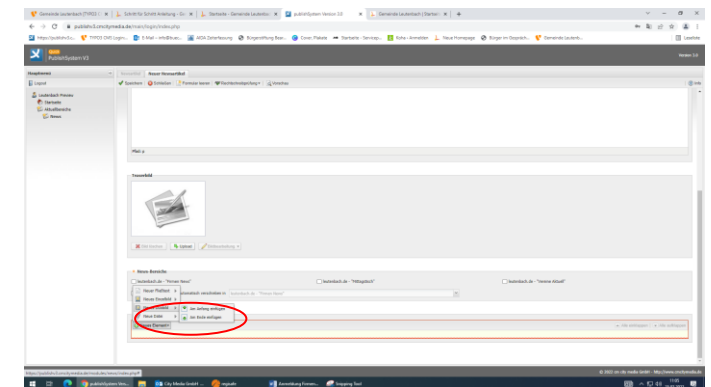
Gemeinde Lauterbach [TYPO3 | × | Schritt für Schritt Anleitung - S × | Startseite - Gemeinde Lauterbach × | publishSystem Version 3.0 × | Gemeinde Lauterbach | Startseit × | +

publish-3.cmcitymedia.de/main/login/index.php

publishSystem V3

Version 3.0

Hauptmenü

Layout

Lauterbach Preview
Startseite
Aktuellbereiche
News

Neuer Newsartikel

Speichern | Schließen | Formular leeren | Rechtschreibprüfung | Vorschau

Pfad: p

Teaserbild

Bild löschen | Laden | Bildbearbeitung

Neues Bestelle

lauterbach.de - "Immer News"
lauterbach.de - "Mitlagstisch"
lauterbach.de - "Immer Aktuell"

Neuer Fließtext
Neues Einzelbild
Neue Datei
Neues Element

Am Anfang einfügen
Am Ende einfügen

© 2022 cm city media GmbH

https://publish-3.cmcitymedia.de/main/index.php#